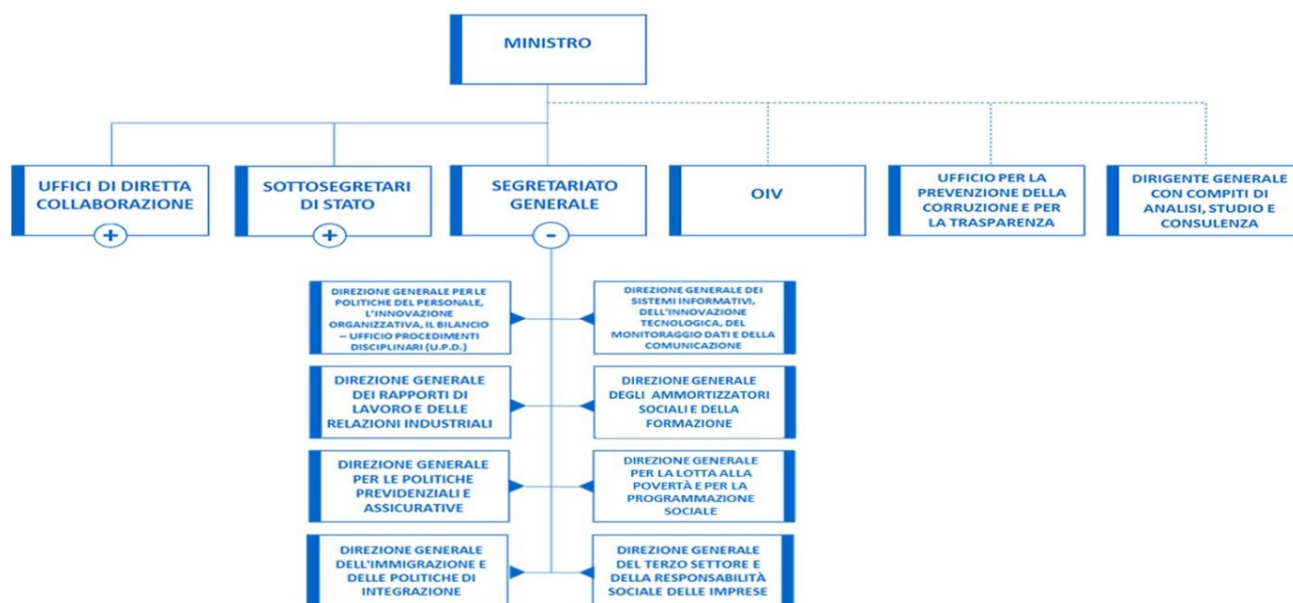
MINISTRO

UFFICI DI DIRETTA COLLABORAZIONE
+

SOTTOSEGRETARI DI STATO
+

SEGRETARIATO GENERALE
-

OIV

UFFICIO PER LA PREVENZIONE DELLA CORRUZIONE E PER LA TRASPARENZA

DIRIGENTE GENERALE CON COMPITI DI ANALISI, STUDIO E CONSULENZA

DIREZIONE GENERALE PER LE POLITICHE DEL PERSONALE, L'INNOVAZIONE ORGANIZZATIVA, IL BILANCIO – UFFICIO PROCEDIMENTI DISCIPLINARI (U.P.D.)

DIREZIONE GENERALE DEI SISTEMI INFORMATIVI, DELL'INNOVAZIONE TECNOLOGICA, DEL MONITORAGGIO DATI E DELLA COMUNICAZIONE

DIREZIONE GENERALE DEI RAPPORTI DI LAVORO E DELLE RELAZIONI INDUSTRIALI

DIREZIONE GENERALE DEGLI AMMORTIZZATORI SOCIALI E DELLA FORMAZIONE

DIREZIONE GENERALE PER LE POLITICHE PREVIDENZIALI E ASSICURATIVE

DIREZIONE GENERALE PER LA LOTTA ALLA POVERTÀ E PER LA PROGRAMMAZIONE SOCIALE

DIREZIONE GENERALE DELL'IMMIGRAZIONE E DELLE POLITICHE DI INTEGRAZIONE

DIREZIONE GENERALE DEL TERZO SETTORE E DELLA RESPONSABILITÀ SOCIALE DELLE IMPRESE